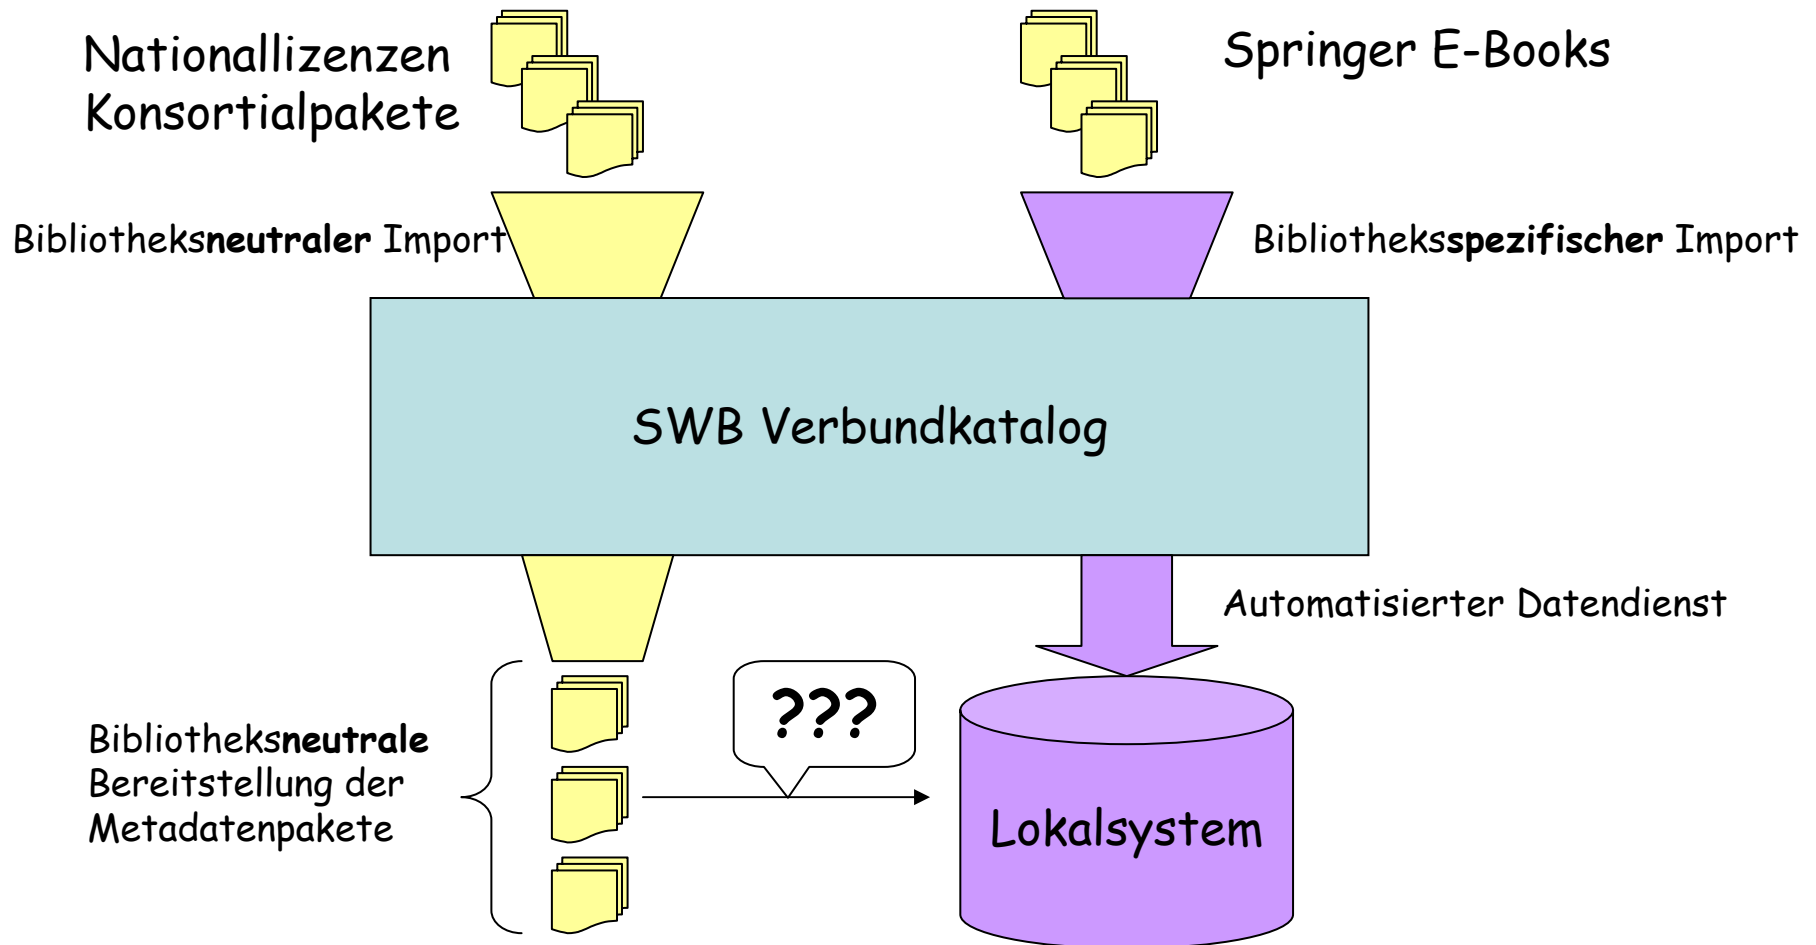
Nationallizenzen
Konsortialpakete

Springer E-Books

Bibliotheksneutraler Import

Bibliotheksspezifischer Import

SWB Verbundkatalog

Automatisierter Datendienst

Bibliotheksneutrale Bereitstellung der Metadatenpakete

???

Lokalsystem